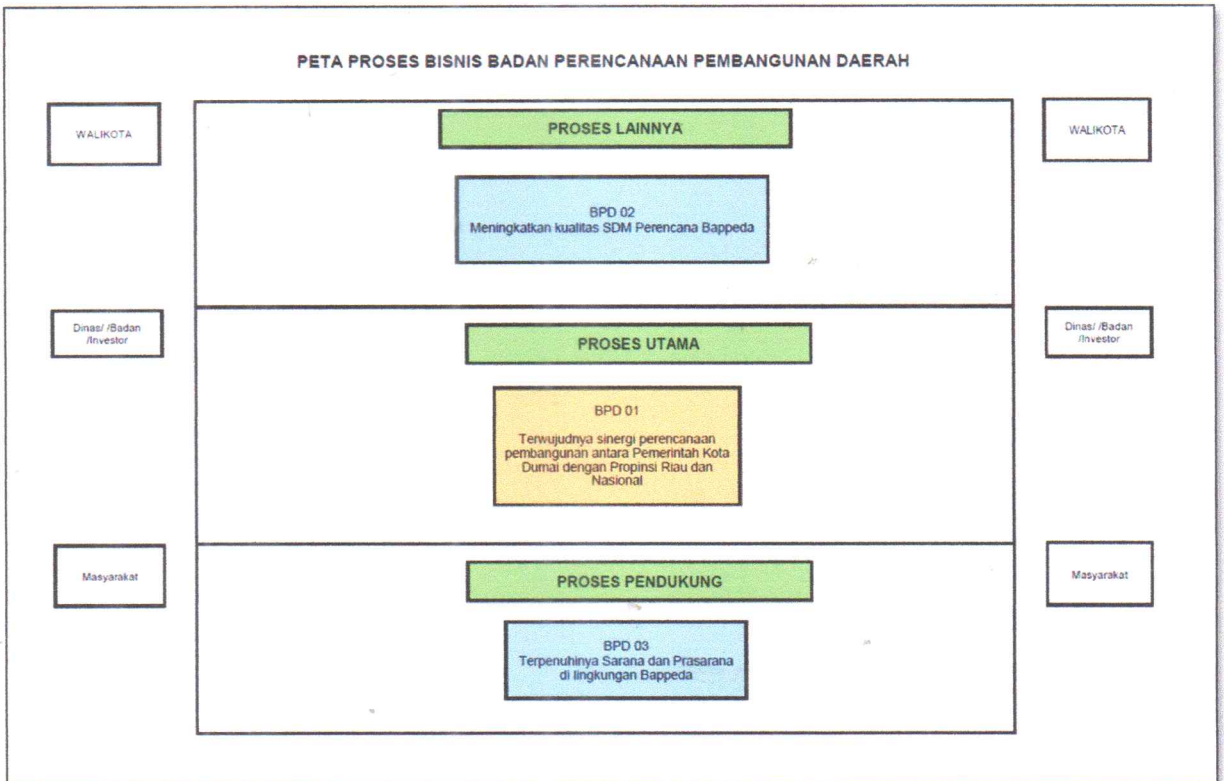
PETA PROSES BISNIS BADAN PERENCANAAN PEMBANGUNAN DAERAH

WALIKOTA

PROSES LAINNYA

BPD 02
Meningkatkan kualitas SDM Perencana Bappeda

WALIKOTA

Dinas/ /Badan /Investor

PROSES UTAMA

BPD 01

Terwujudnya sinergi perencanaan pembangunan antara Pemerintah Kota Dumai dengan Propinsi Riau dan Nasional

Dinas/ /Badan /Investor

Masyarakat

PROSES PENDUKUNG

BPD 03
Terpenuhinya Sarana dan Prasarana di lingkungan Bappeda

Masyarakat